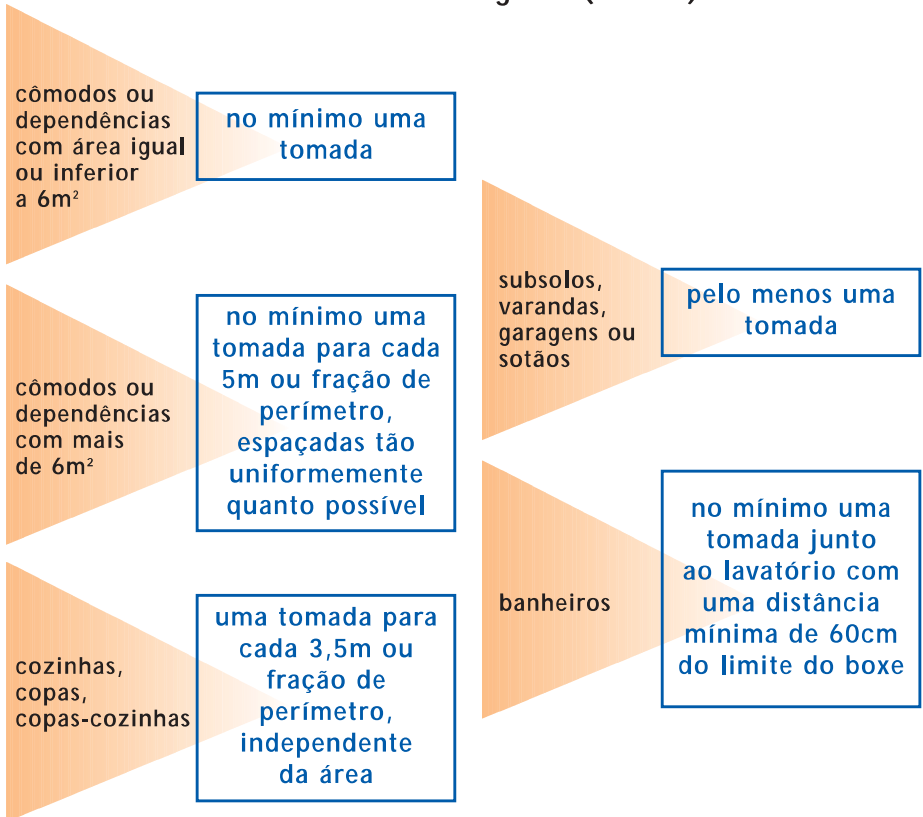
cômodos ou dependências com área igual ou inferior a $6m^2$

no mínimo uma tomada

cômodos ou dependências com mais de $6m^2$

no mínimo uma tomada para cada 5m ou fração de perímetro, espaçadas tão uniformemente quanto possível

cozinhas, copas, copas-cozinhas

uma tomada para cada 3,5m ou fração de perímetro, independente da área

subsolos, varandas, garagens ou sotãos

pelo menos uma tomada

banheiros

no mínimo uma tomada junto ao lavatório com uma distância mínima de 60cm do limite do boxe